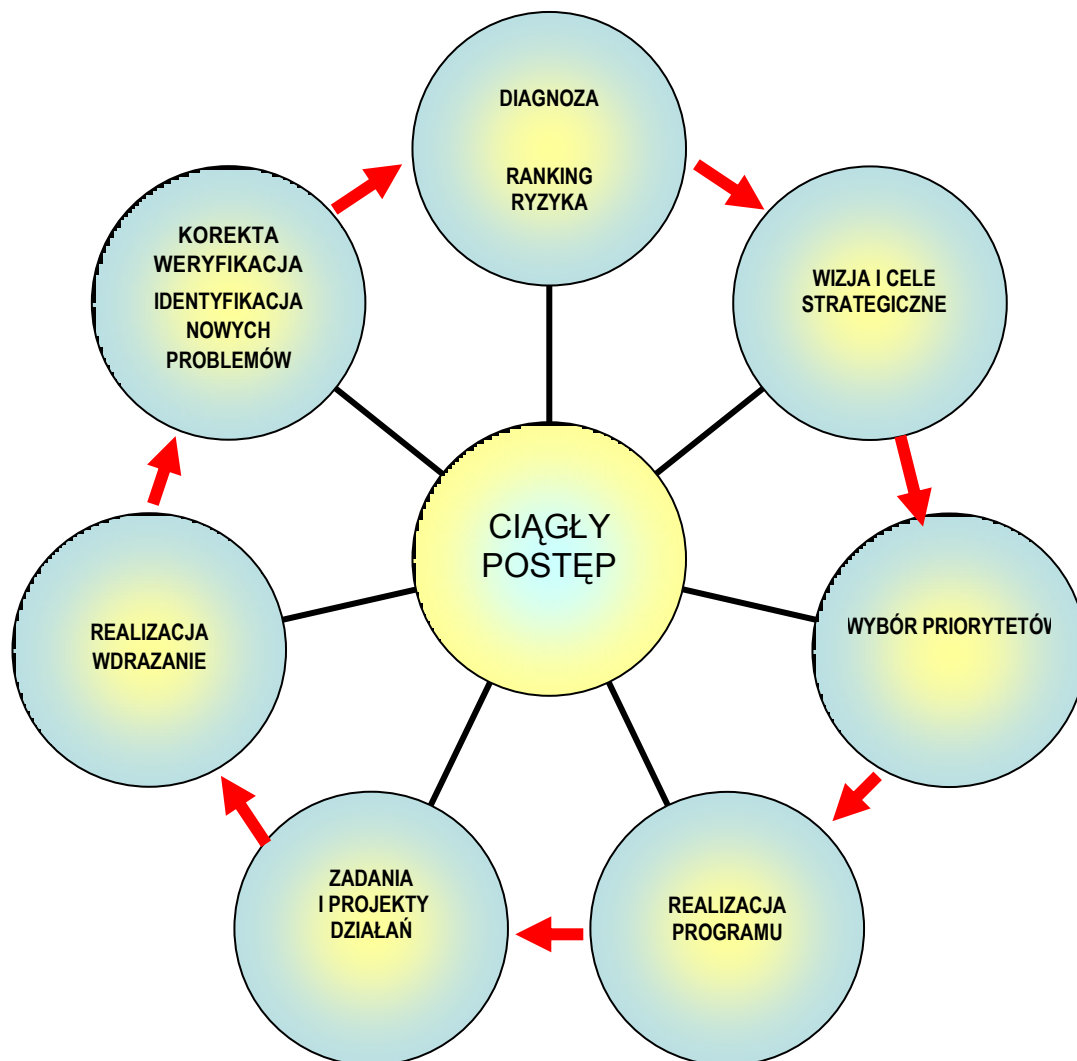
DIAGNOZA

RANKING RYZYKA

WIZJA I CELE STRATEGICZNE

WYBÓR PRIORYTETÓW

REALIZACJA PROGRAMU

ZADANIA I PROJEKTY DZIAŁAŃ

REALIZACJA WDRAZANIE

KOREKTA WERYFIKACJA

IDENTYFIKACJA NOWYCH PROBLEMÓW

CIĄGŁY POSTĘP